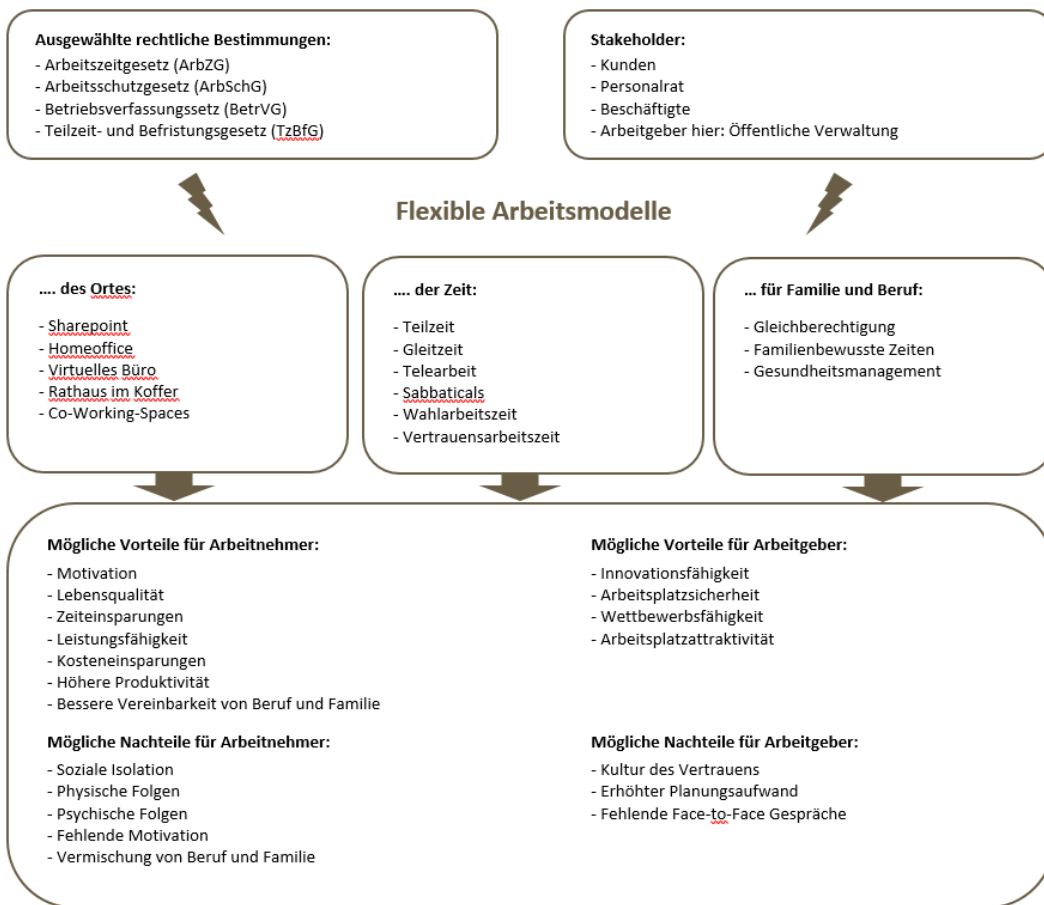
**Ausgewählte rechtliche Bestimmungen:**
- Arbeitszeitgesetz (ArbZG)
- Arbeitsschutzgesetz (ArbSchG)
- Betriebsverfassungssetz (BetrVG)
- Teilzeit- und Befristungsgesetz (TzBfG)

**Stakeholder:**
- Kunden
- Personalrat
- Beschäftigte
- Arbeitgeber hier: Öffentliche Verwaltung

**Flexible Arbeitsmodelle**

**.... des Ortes:**
- Sharepoint
- Homeoffice
- Virtuelles Büro
- Rathaus im Koffer
- Co-Working-Spaces

**.... der Zeit:**
- Teilzeit
- Gleitzeit
- Telearbeit
- Sabbaticals
- Wahlarbeitszeit
- Vertrauensarbeitszeit

**... für Familie und Beruf:**
- Gleichberechtigung
- Familienbewusste Zeiten
- Gesundheitsmanagement

**Mögliche Vorteile für Arbeitnehmer:**
- Motivation
- Lebensqualität
- Zeiteinsparungen
- Leistungsfähigkeit
- Kosteneinsparungen
- Höhere Produktivität
- Bessere Vereinbarkeit von Beruf und Familie

**Mögliche Nachteile für Arbeitnehmer:**
- Soziale Isolation
- Physische Folgen
- Psychische Folgen
- Fehlende Motivation
- Vermischung von Beruf und Familie

**Mögliche Vorteile für Arbeitgeber:**
- Innovationsfähigkeit
- Arbeitsplatzsicherheit
- Wettbewerbsfähigkeit
- Arbeitsplatzattraktivität

**Mögliche Nachteile für Arbeitgeber:**
- Kultur des Vertrauens
- Erhöhter Planungsaufwand
- Fehlende Face-to-Face Gespräche